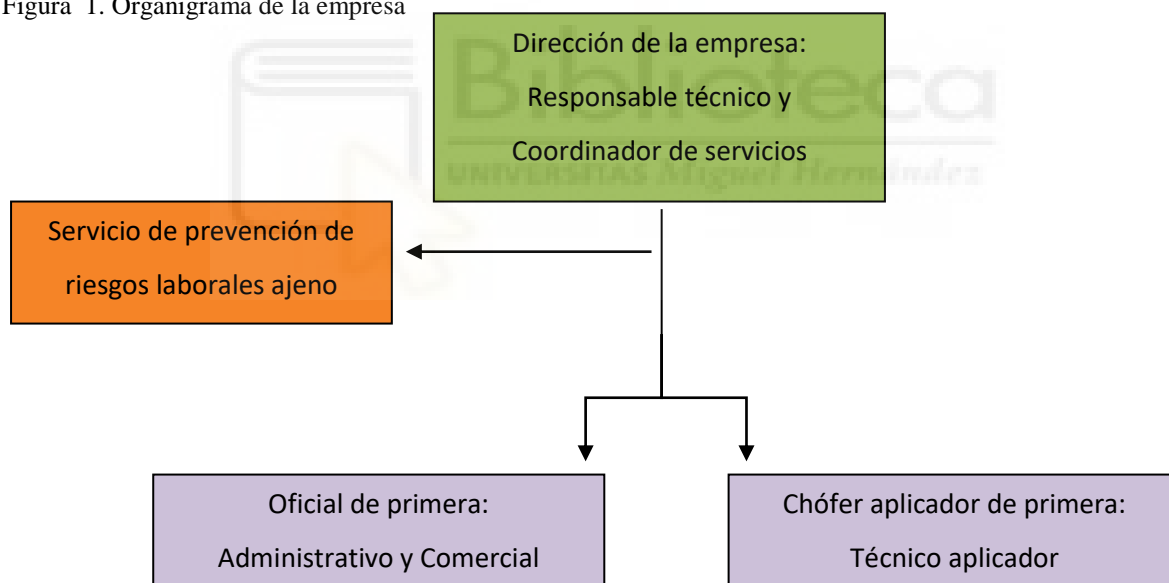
Figura 1. Organigrama de la empresa

Dirección de la empresa: Responsable técnico y Coordinador de servicios

Biblioteca UNIVERSITAS Miguel Hernández

Servicio de prevención de riesgos laborales ajeno

Oficial de primera: Administrativo y Comercial

Chófer aplicador de primera: Técnico aplicador